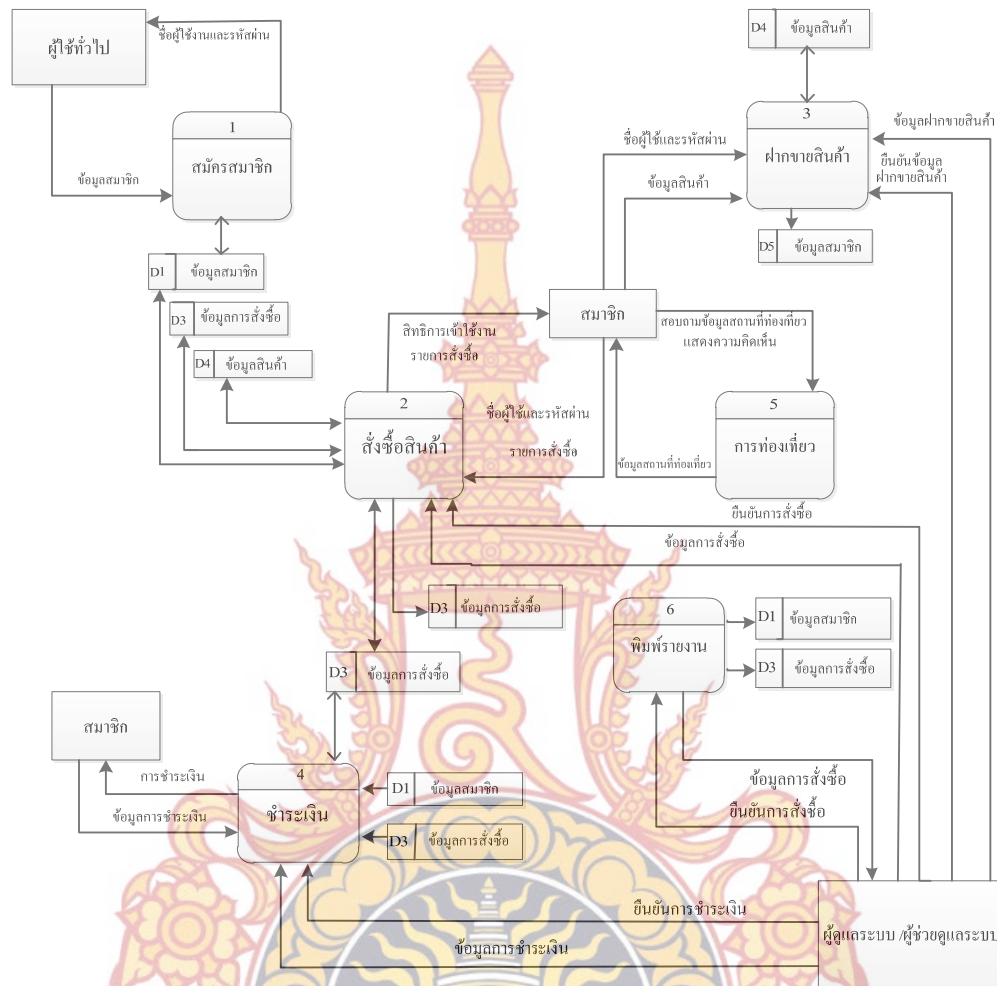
ผู้ใช้ทั่วไป

ชื่อผู้ใช้งานและรหัสผ่าน

ข้อมูลสมาชิก

1

สมัครสมาชิก

D1 ข้อมูลสมาชิก

D3 ข้อมูลการสั่งซื้อ

D4 ข้อมูลสินค้า

D4 ข้อมูลสินค้า

3

ฝากขายสินค้า

ข้อมูลฝากขายสินค้า

ยืนยันข้อมูล ฝากขายสินค้า

ชื่อผู้ใช้และรหัสผ่าน

ข้อมูลสินค้า

D5 ข้อมูลสมาชิก

สมาชิก

สิทธิการเข้าใช้งาน

รายการสั่งซื้อ

สอบถามข้อมูลสถานที่ท่องเที่ยว

แสดงความคิดเห็น

2

สั่งซื้อสินค้า

ชื่อผู้ใช้และรหัสผ่าน

รายการสั่งซื้อ

5

การท่องเที่ยว

ข้อมูลสถานที่ท่องเที่ยว

ยืนยันการสั่งซื้อ

ข้อมูลการสั่งซื้อ

D3 ข้อมูลการสั่งซื้อ

6

พิมพ์รายงาน

D1 ข้อมูลสมาชิก

D3 ข้อมูลการสั่งซื้อ

D3 ข้อมูลการสั่งซื้อ

สมาชิก

การชำระเงิน

ข้อมูลการชำระเงิน

4

ชำระเงิน

D1 ข้อมูลสมาชิก

D3 ข้อมูลการสั่งซื้อ

ข้อมูลการสั่งซื้อ

ยืนยันการสั่งซื้อ

ยืนยันการชำระเงิน

ข้อมูลการชำระเงิน

ผู้ดูแลระบบ /ผู้ช่วยดูแลระบบ